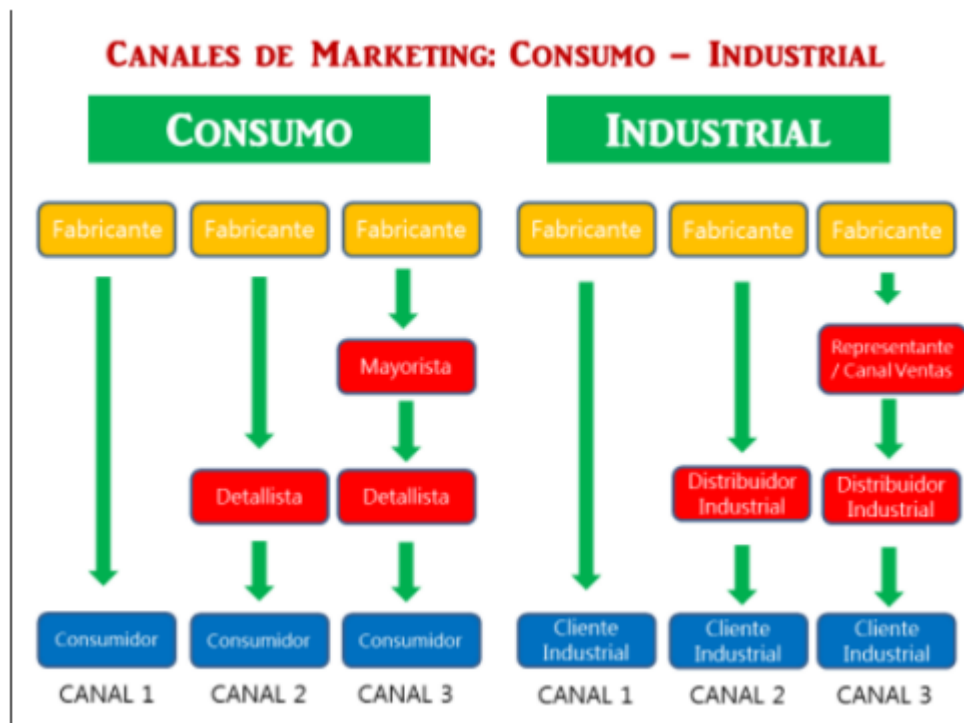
CANALES DE MARKETING: CONSUMO – INDUSTRIAL

CONSUMO

Fabricante
Consumidor
CANAL 1

Fabricante
Detallista
Consumidor
CANAL 2

Fabricante
Mayorista
Detallista
Consumidor
CANAL 3

INDUSTRIAL

Fabricante
Cliente Industrial
CANAL 1

Fabricante
Distribuidor Industrial
Cliente Industrial
CANAL 2

Fabricante
Representante / Canal Ventas
Distribuidor Industrial
Cliente Industrial
CANAL 3